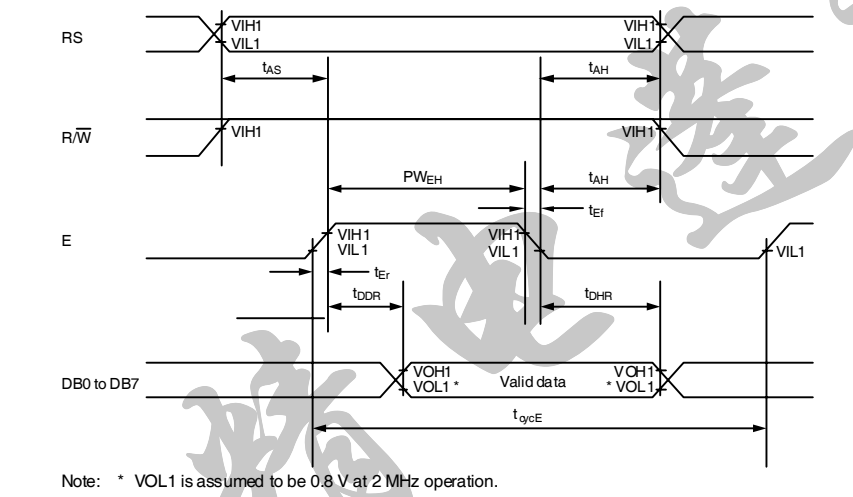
RS

VIH1
VIL1

VIH1
VIL1

$t_{AS}$

$t_{AH}$

$R/\overline{W}$

VIH1

VIH1

$PW_{EH}$

$t_{AH}$

$t_{Ef}$

E

VIH1
VIL1

VIH1
VIL1

VIL1

$t_{Er}$

$t_{DDR}$

$t_{DHR}$

DB0 to DB7

VOH1
VOL1 *

Valid data

VOH1
* VOL1

$t_{cycE}$

Note: * VOL1 is assumed to be 0.8 V at 2 MHz operation.